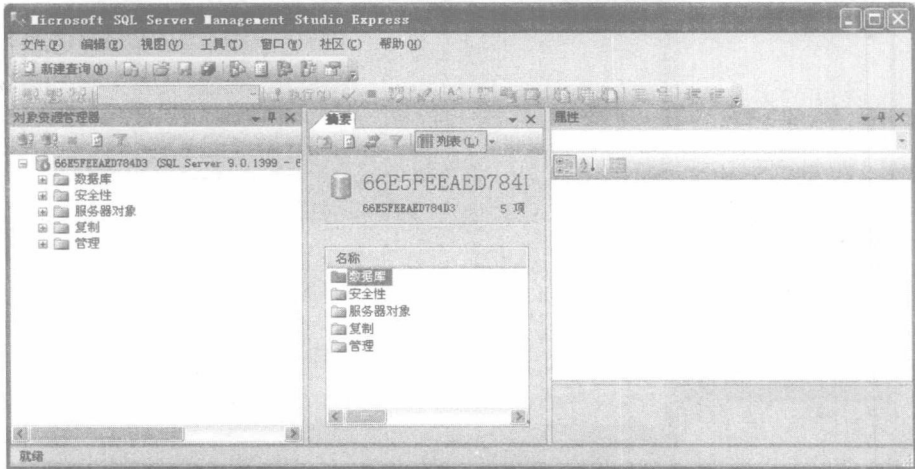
Microsoft SQL Server Management Studio Express

文件(F) 编辑(E) 视图(V) 工具(T) 窗口(W) 社区(C) 帮助(H)

新建查询(N)

对象资源管理器

66E5FEEAED784D3 (SQL Server 9.0.1399 - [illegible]
数据库
安全性
服务器对象
复制
管理

摘要

列表(L)

66E5FEEAED7841

66E5FEEAED784D3

5 项

名称
数据库
安全性
服务器对象
复制
管理

属性

就绪